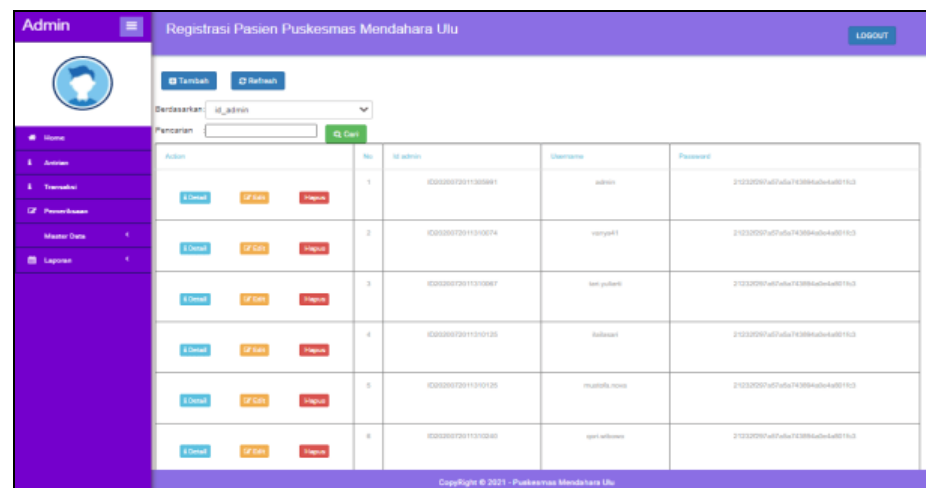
Admin

Registrasi Pasien Puskesmas Mendahara Ulu

LOGOUT

Home
Antrian
Transaksi
Pemeriksaan
Master Data
Laporan

Tambah
Refresh

Berdasarkan: id_admin

Pencarian

Cari

| Action | No | Id admin | Username | Password |
|---|---|---|---|---|
| Detail Edit Hapus | 1 | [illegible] | admin | 21232f297a57a5a743894a0e4a801fc3 |
| Detail Edit Hapus | 2 | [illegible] | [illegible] | 21232f297a57a5a743894a0e4a801fc3 |
| Detail Edit Hapus | 3 | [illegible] | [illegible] | 21232f297a57a5a743894a0e4a801fc3 |
| Detail Edit Hapus | 4 | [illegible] | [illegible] | 21232f297a57a5a743894a0e4a801fc3 |
| Detail Edit Hapus | 5 | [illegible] | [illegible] | 21232f297a57a5a743894a0e4a801fc3 |
| Detail Edit Hapus | 6 | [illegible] | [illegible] | 21232f297a57a5a743894a0e4a801fc3 |

CopyRight © 2021 - Puskesmas Mendahara Ulu